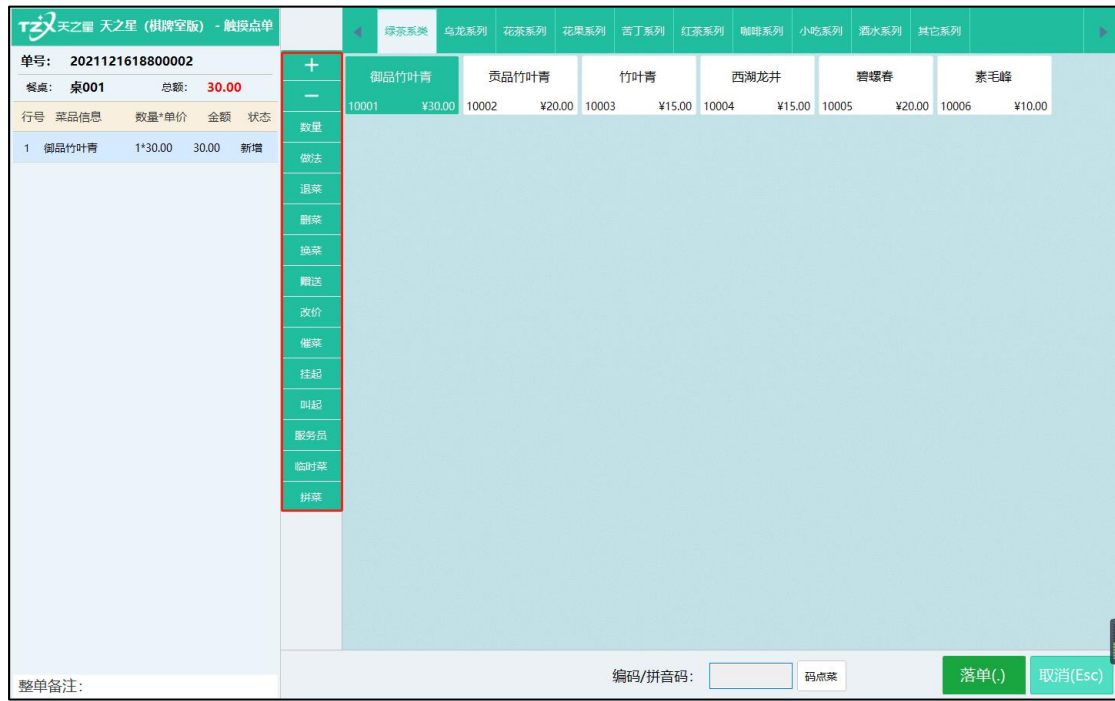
TZX 天之星 天之星（棋牌室版） - 触摸点单

单号: 2021121618800002
餐桌: 桌001 总额: 30.00

| 行号 | 菜品信息 | 数量*单价 | 金额 | 状态 |
|---|---|---|---|---|
| 1 | 御品竹叶青 | 1*30.00 | 30.00 | 新增 |

整单备注:

+
−
数量
做法
退菜
删菜
换菜
赠送
改价
催菜
挂起
叫起
服务员
临时菜
拼菜

绿茶系类 乌龙系列 花茶系列 花果系列 苦丁系列 红茶系列 咖啡系列 小吃系列 酒水系列 其它系列

御品竹叶青 10001 ¥30.00
贡品竹叶青 10002 ¥20.00
竹叶青 10003 ¥15.00
西湖龙井 10004 ¥15.00
碧螺春 10005 ¥20.00
素毛峰 10006 ¥10.00

编码/拼音码: 码点菜 落单(.) 取消(Esc)